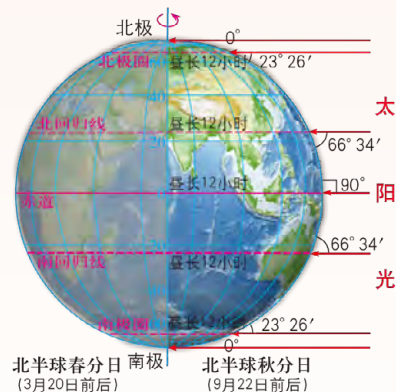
北极
0°
北极圈
昼长12小时
23° 26′
北回归线
昼长12小时
66° 34′
太
赤道
昼长12小时
90°
阳
南回归线
昼长12小时
66° 34′
光
南极圈
昼长12小时
23° 26′
0°
南极
北半球春分日
(3月20日前后)
北半球秋分日
(9月22日前后)